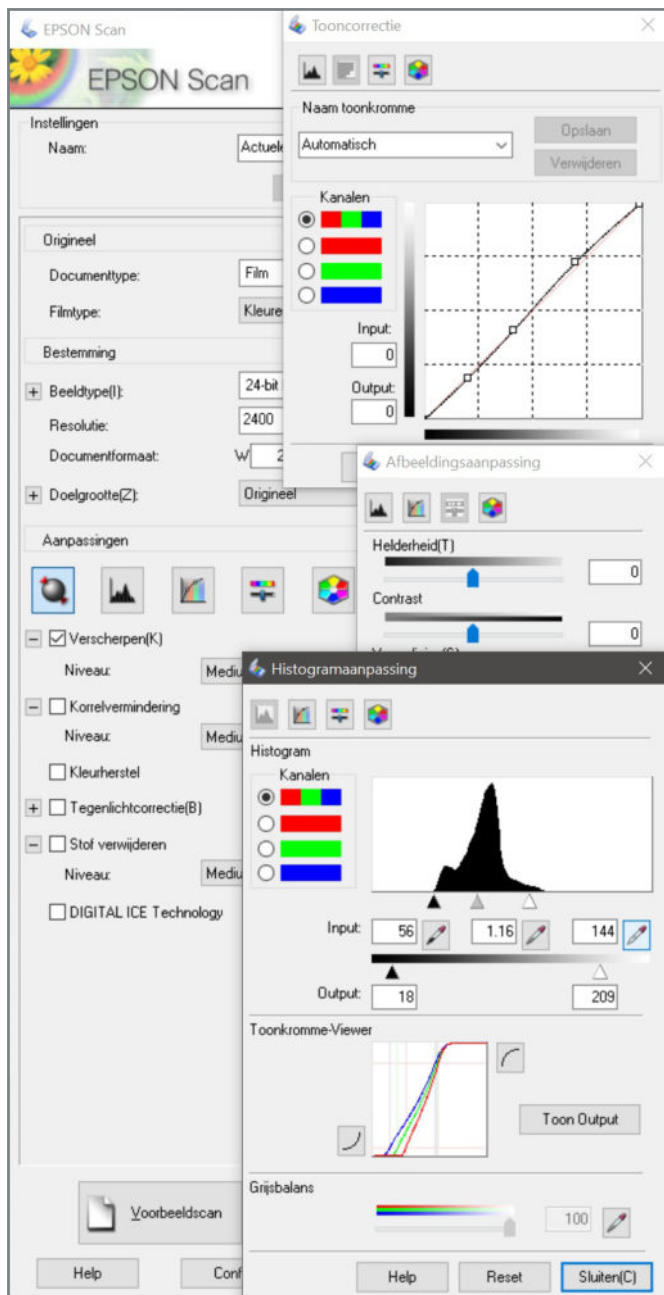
EPSON Scan

EPSON Scan

Instellingen

Naam: Actuele

Origineel

Documenttype: Film

Filmtype: Kleure

Bestemming

+ Beeldtype(I): 24-bit

Resolutie: 2400

Documentformaat: W 2

+ Doelgrootte(Z): Origineel

Aanpassingen

− Verscherpen(K)

Niveau: Mediu

− Korrelvermindering

Niveau: Mediu

Kleurherstel

+ Tegenlichtcorrectie(B)

− Stof verwijderen

Niveau: Mediu

DIGITAL ICE Technology

Voorbeeldscan

Help

Conf

Tooncorrectie

Naam toonkromme

Automatisch

Opslaan

Verwijderen

Kanalen

Input: 0

Output: 0

Afbeeldingsaanpassing

Helderheid(T) 0

Contrast 0

Histogramaanpassing

Histogram

Kanalen

Input: 56 1.16 144

Output: 18 209

Toonkromme-Viewer

Toon Output

Grijsbalans

100

Help

Reset

Sluiten(C)